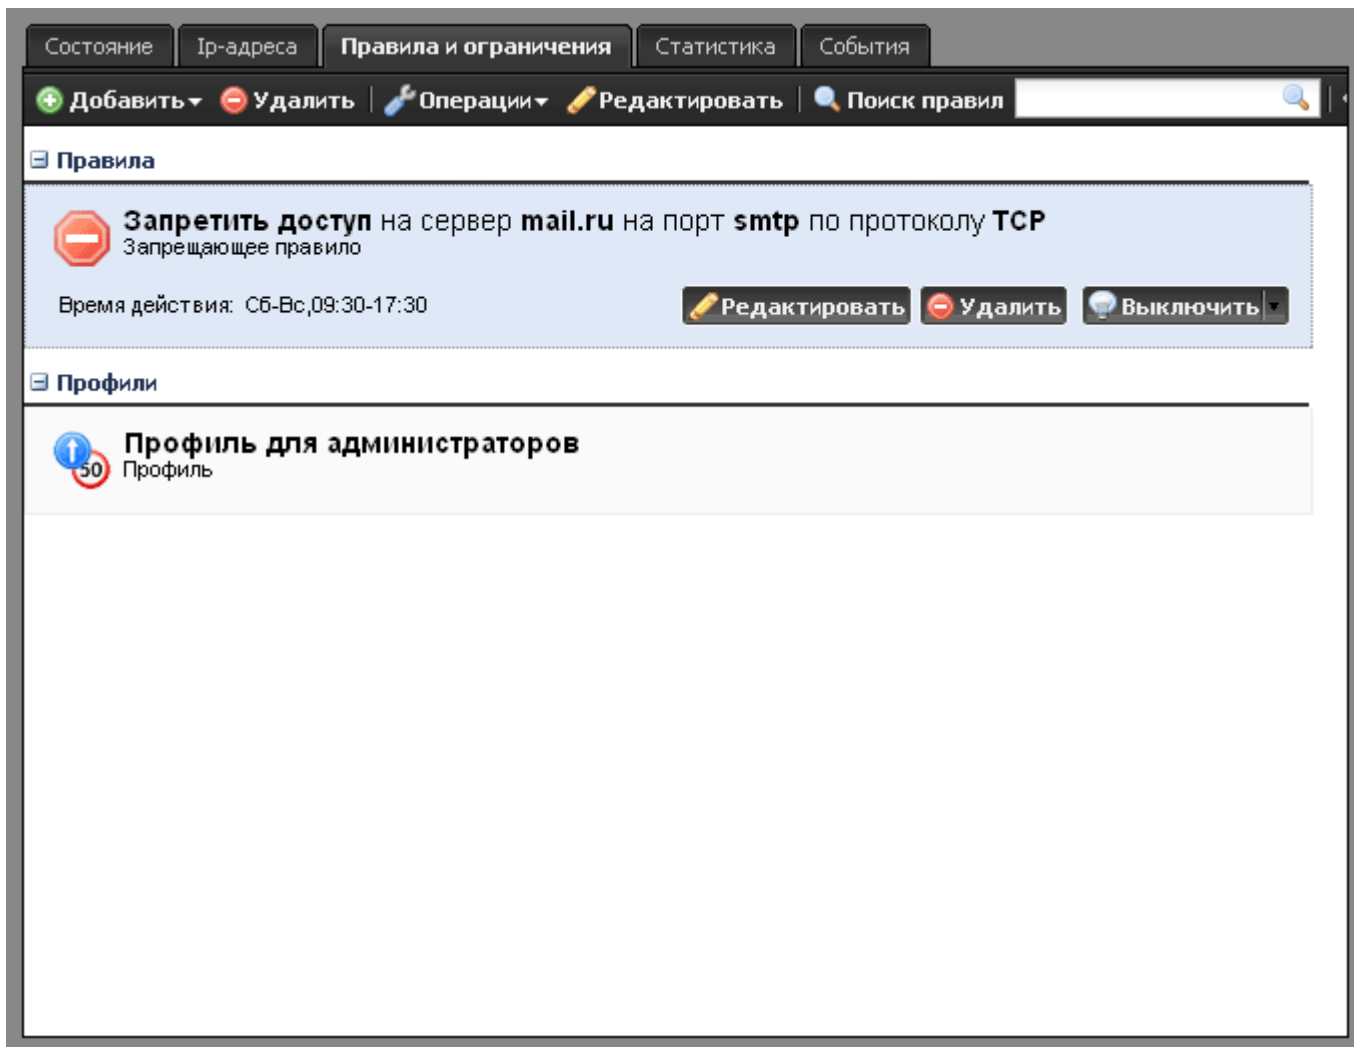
Состояние | Ip-адреса | Правила и ограничения | Статистика | События

Добавить | Удалить | Операции | Редактировать | Поиск правил

Правила

**Запретить доступ** на сервер **mail.ru** на порт **smtp** по протоколу **TCP**
Запрещающее правило

Время действия: Сб-Вс,09:30-17:30

Редактировать | Удалить | Выключить

Профили

50

**Профиль для администраторов**
Профиль